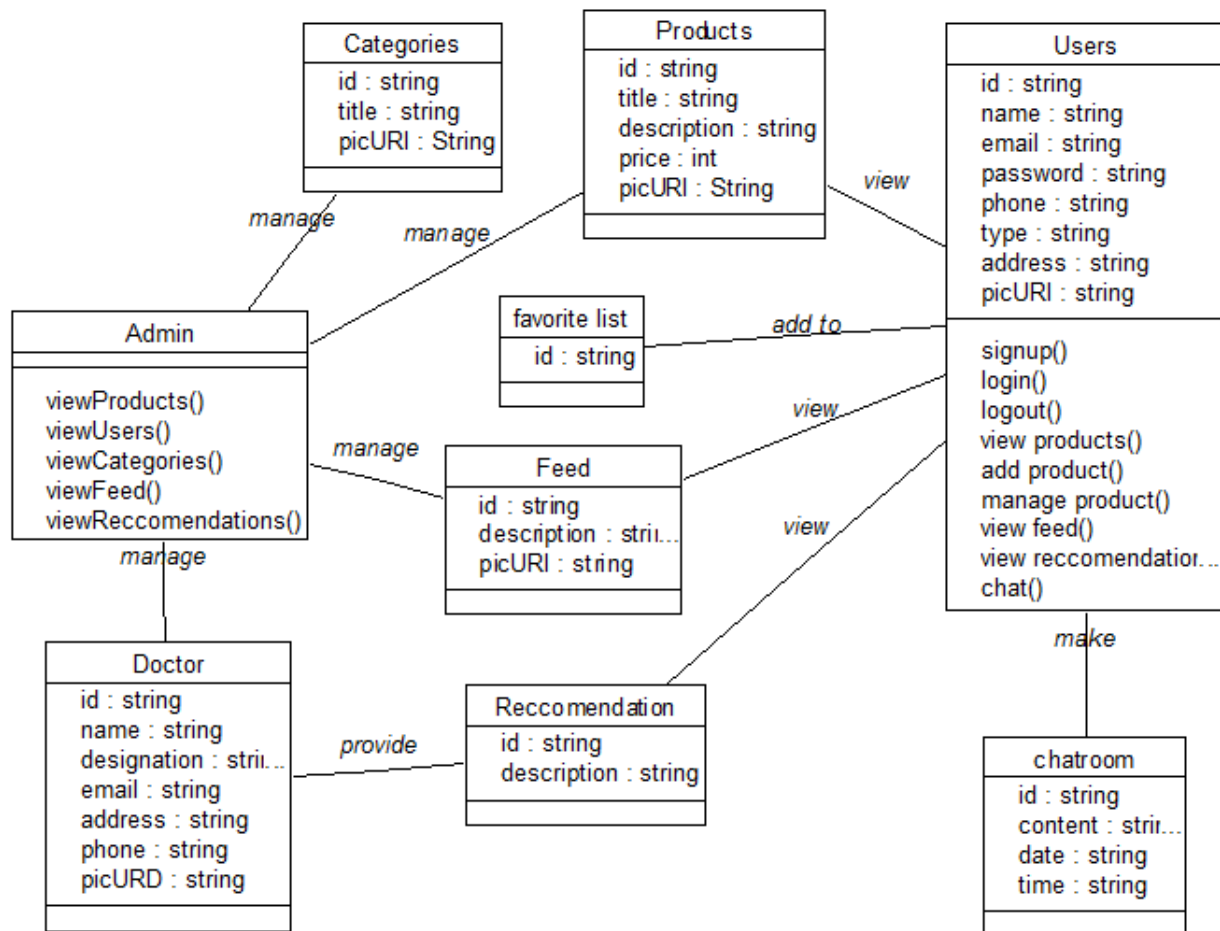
Categories
id : string
title : string
picURI : String

Products
id : string
title : string
description : string
price : int
picURI : String

Users
id : string
name : string
email : string
password : string
phone : string
type : string
address : string
picURI : string
signup()
login()
logout()
view products()
add product()
manage product()
view feed()
view reccomendatior...
chat()

manage

manage

view

Admin
viewProducts()
viewUsers()
viewCategories()
viewFeed()
viewReccomendations()

favorite list
id : string

add to

view

manage

Feed
id : string
description : stri...
picURI : string

view

manage

make

Doctor
id : string
name : string
designation : stri...
email : string
address : string
phone : string
picURD : string

provide

Reccomendation
id : string
description : string

chatroom
id : string
content : strir...
date : string
time : string